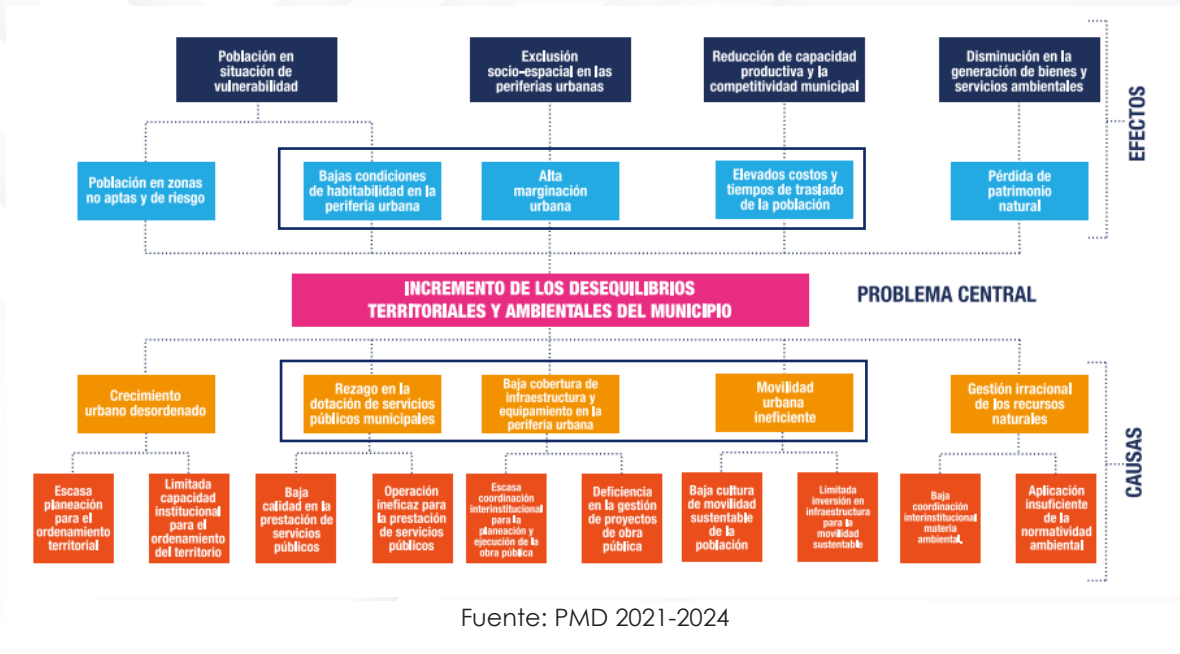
Población en situación de vulnerabilidad

Exclusión socio-espacial en las periferias urbanas

Reducción de capacidad productiva y la competitividad municipal

Disminución en la generación de bienes y servicios ambientales

EFECTOS

Población en zonas no aptas y de riesgo

Bajas condiciones de habitabilidad en la periferia urbana

Alta marginación urbana

Elevados costos y tiempos de traslado de la población

Pérdida de patrimonio natural

INCREMENTO DE LOS DESEQUILIBRIOS TERRITORIALES Y AMBIENTALES DEL MUNICIPIO

PROBLEMA CENTRAL

Crecimiento urbano desordenado

Rezago en la dotación de servicios públicos municipales

Baja cobertura de infraestructura y equipamiento en la periferia urbana

Movilidad urbana ineficiente

Gestión irracional de los recursos naturales

CAUSAS

Escasa planeación para el ordenamiento territorial

Limitada capacidad institucional para el ordenamiento del territorio

Baja calidad en la prestación de servicios públicos

Operación ineficaz para la prestación de servicios públicos

Escasa coordinación interinstitucional para la planeación y ejecución de la obra pública

Deficiencia en la gestión de proyectos de obra pública

Baja cultura de movilidad sustentable de la población

Limitada inversión en infraestructura para la movilidad sustentable

Baja coordinación interinstitucional materia ambiental.

Aplicación insuficiente de la normatividad ambiental

Fuente: PMD 2021-2024